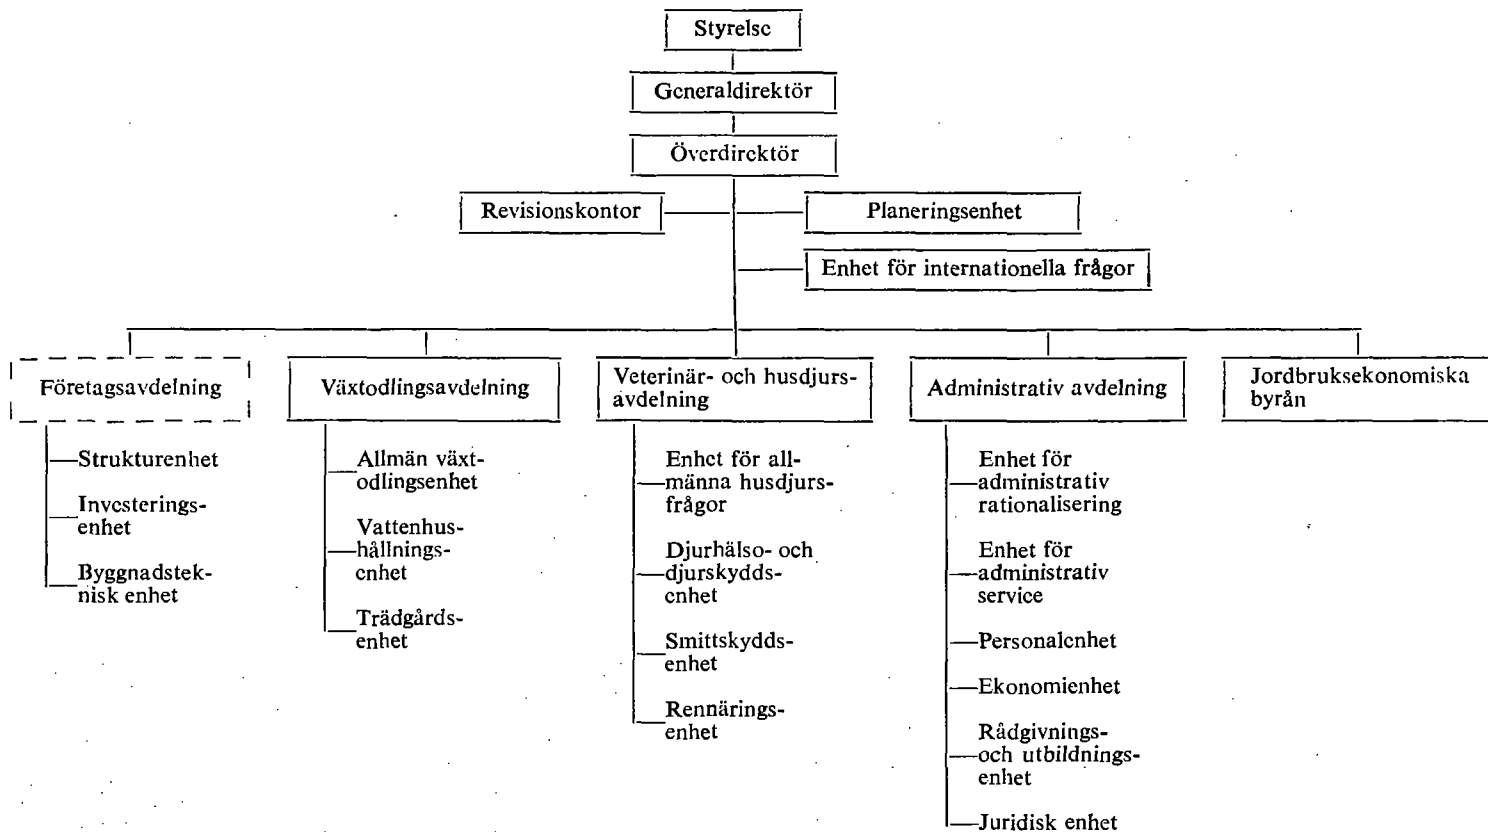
Styrelsc

Generaldirektör

Överdirektör

Revisionskontor

Planeringsenhet

Enhet för internationella frågor

Företagsavdelning

Strukturenhet

Invcsteringsenhet

Byggnadsteknisk enhet

Växtodlingsavdelning

Allmän växtodlingsenhet

Vattenhushållningsenhet

Trädgårdsenhet

Veterinär- och husdjursavdelning

Enhet för allmänna husdjursfrågor

Djurhälso- och djurskyddsenhet

Smittskyddsenhet

Rennäringsenhet

Administrativ avdelning

Enhet för administrativ rationalisering

Enhet för administrativ service

Personalenhet

Ekonomienhet

Rådgivnings- och utbildningsenhet

Juridisk enhet

Jordbruksekonomiska byrån